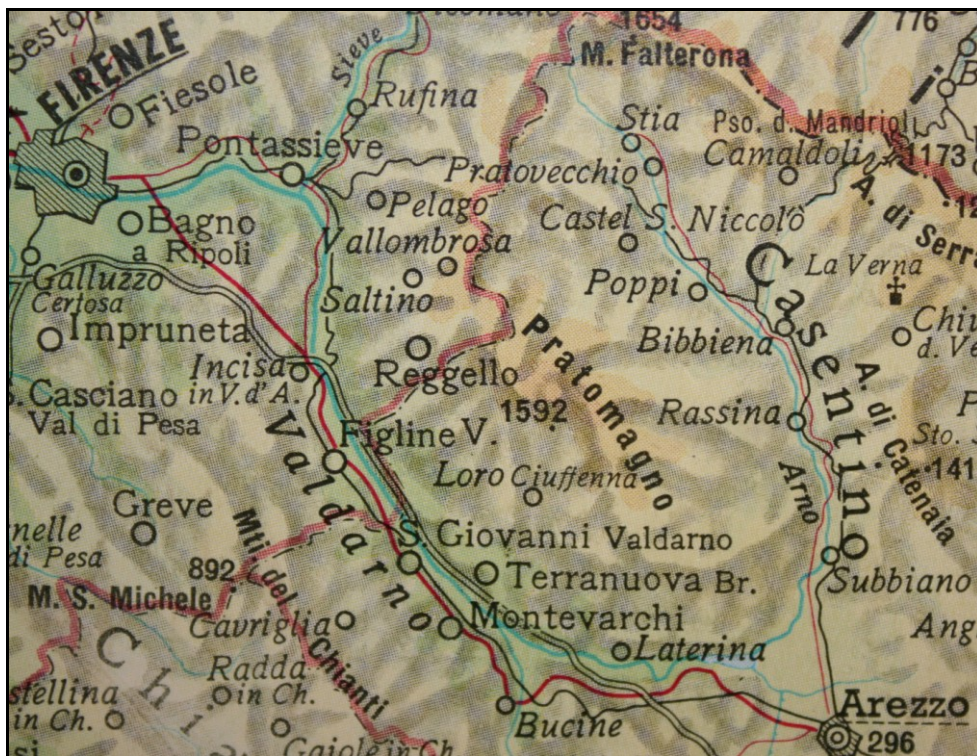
Sesto
FIRENZE
Fiesole
Sieve
1654
M. Falterona
776
Rufina
Pontassieve
Stia
Pso. d. Mandrioli
Camaldoli
1173
Pratovecchio
Pelago
Castel S. Niccolò
A. di Serra
Bagno a Ripoli
Vallombrosa
Galluzzo
Certosa
Poppi
La Verna
Saltino
Casentino
Impruneta
Pratomagno
Bibbiena
Chiu d. Ve
Incisa
Reggello
S. Casciano in V. d'A.
Val di Pesa
1592
Rassina
A. di Catenaia
Valdarno
Figline V.
Sto.
141
Loro Ciuffenna
Arno
Greve
nelle di Pesa
S. Giovanni Valdarno
Mti del Chianti
892
Terranuova Br.
Subbiano
M. S. Michele
Cavriglia
Montevarchi
Ang
Chi
Radda in Ch.
Laterina
stellina in Ch.
Arezzo
Bucine
296
Gaiole in Ch.
si